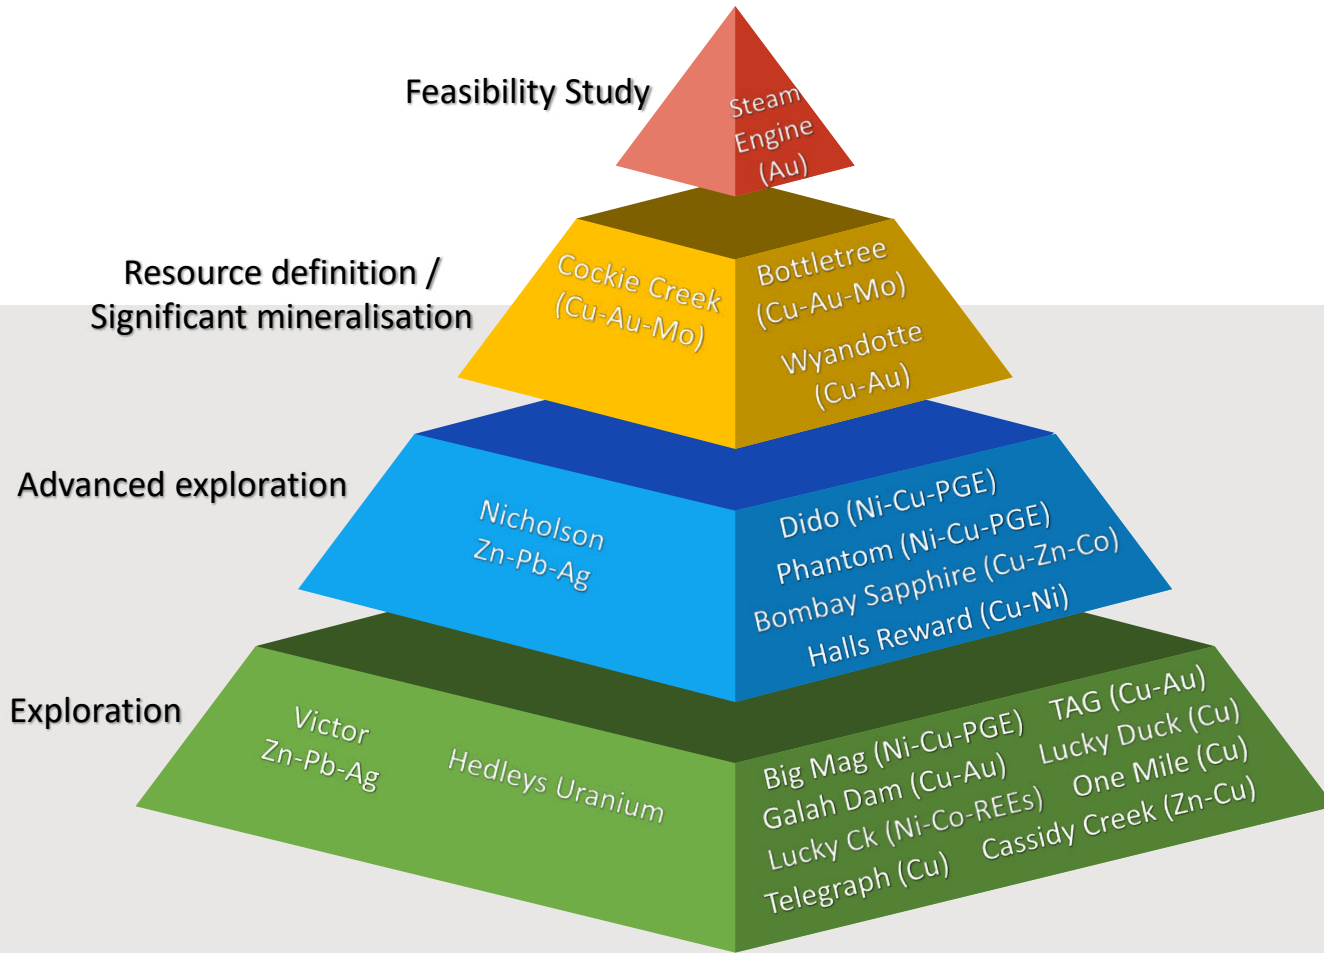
Feasibility Study

Steam Engine (Au)

Resource definition / Significant mineralisation

Cockie Creek (Cu-Au-Mo)

Bottletree (Cu-Au-Mo)

Wyandotte (Cu-Au)

Advanced exploration

Nicholson Zn-Pb-Ag

Dido (Ni-Cu-PGE)
Phantom (Ni-Cu-PGE)
Bombay Sapphire (Cu-Zn-Co)
Halls Reward (Cu-Ni)

Exploration

Victor Zn-Pb-Ag

Hedleys Uranium

Big Mag (Ni-Cu-PGE)
Galah Dam (Cu-Au)
Lucky Ck (Ni-Co-REEs)
Telegraph (Cu)

TAG (Cu-Au)
Lucky Duck (Cu)
One Mile (Cu)
Cassidy Creek (Zn-Cu)